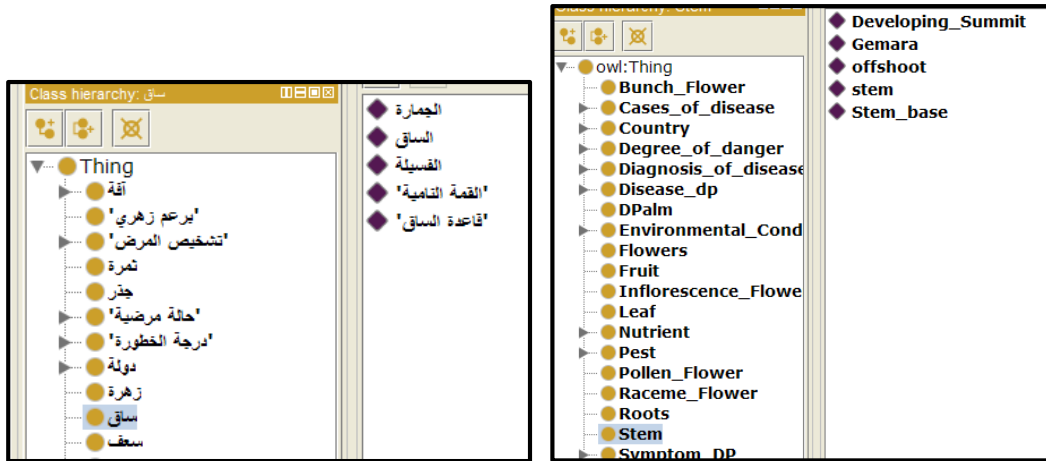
Class hierarchy: ساق

Thing
آفة
'برعم زهري'
'تشخيص المرض'
ثمرة
جذر
'حالة مرضية'
'درجة الخطورة'
دولة
زهرة
ساق
سعف

الجمارة
الساق
الفسيلة
'القمة النامية'
'قاعدة الساق'

Class hierarchy: Stem

owl:Thing
Bunch_Flower
Cases_of_disease
Country
Degree_of_danger
Diagnosis_of_disease
Disease_dp
DPalm
Environmental_Cond
Flowers
Fruit
Inflorescence_Flowe
Leaf
Nutrient
Pest
Pollen_Flower
Raceme_Flower
Roots
Stem
Symptom_DP

Developing_Summit
Gemara
offshoot
stem
Stem_base